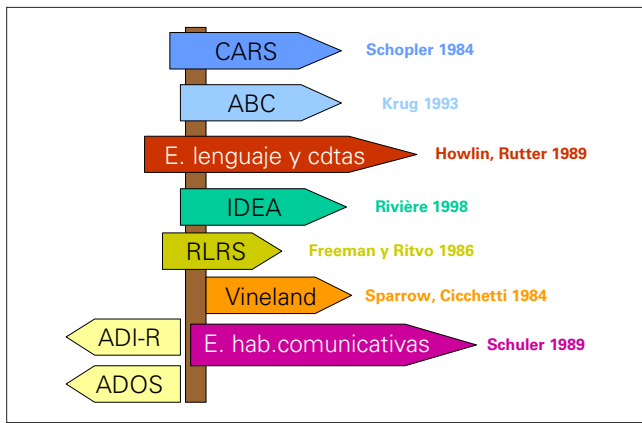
CARS Schopler 1984

ABC Krug 1993

E. lenguaje y cdtas Howlin, Rutter 1989

IDEA Rivière 1998

RLRS Freeman y Ritvo 1986

Vineland Sparrow, Cicchetti 1984

ADI-R

E. hab.comunicativas Schuler 1989

ADOS